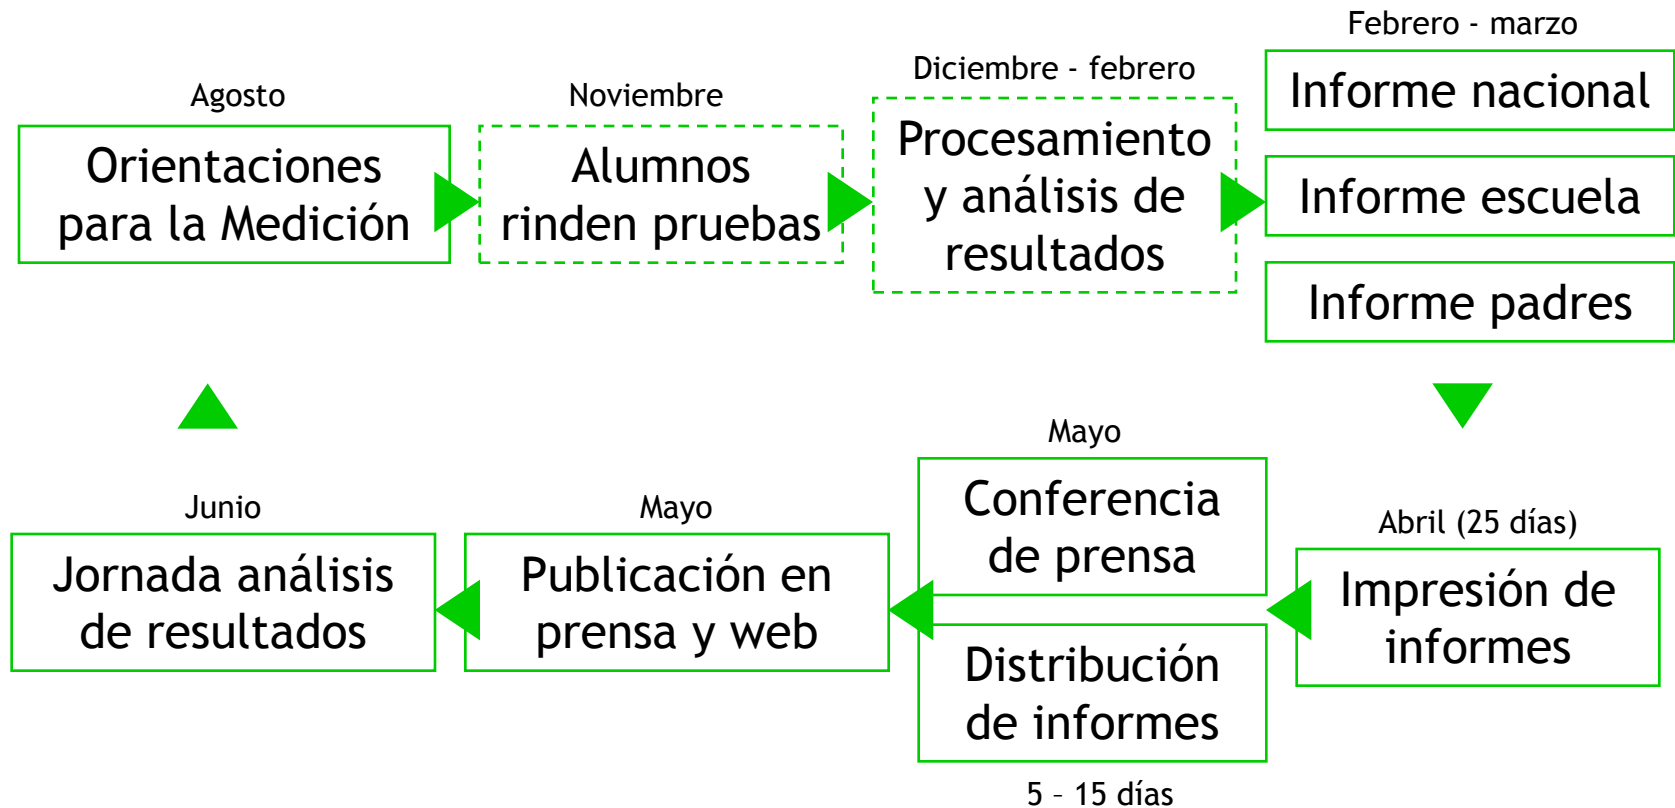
Agosto

Orientaciones para la Medición

Noviembre

Alumnos rinden pruebas

Diciembre - febrero

Procesamiento y análisis de resultados

Febrero - marzo

Informe nacional

Informe escuela

Informe padres

Abril (25 días)

Impresión de informes

Mayo

Conferencia de prensa

Distribución de informes

5 – 15 días

Mayo

Publicación en prensa y web

Junio

Jornada análisis de resultados